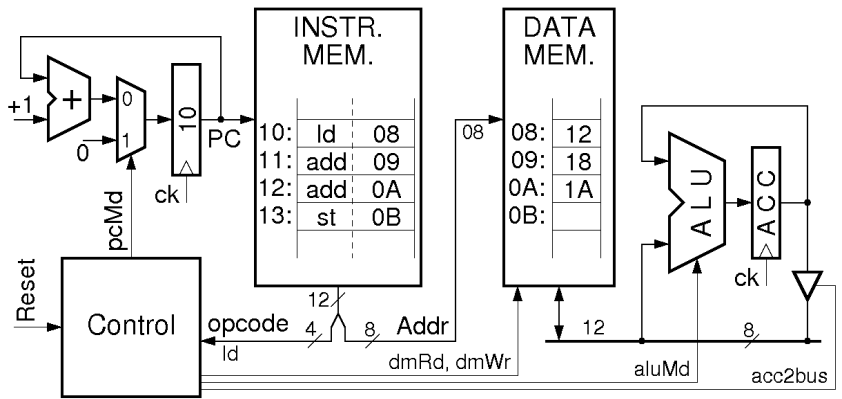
INSTR.
MEM.

DATA
MEM.

+1
+
0
1
0
10
PC
ck
pcMd
Reset
Control

| | | |
|---|---|---|
| 10: | ld | 08 |
| 11: | add | 09 |
| 12: | add | 0A |
| 13: | st | 0B |

08

| | |
|---|---|
| 08: | 12 |
| 09: | 18 |
| 0A: | 1A |
| 0B: | |

ALU
ACC
ck
12
opcode
4
8
Addr
ld
12
8
dmRd, dmWr
aluMd
acc2bus